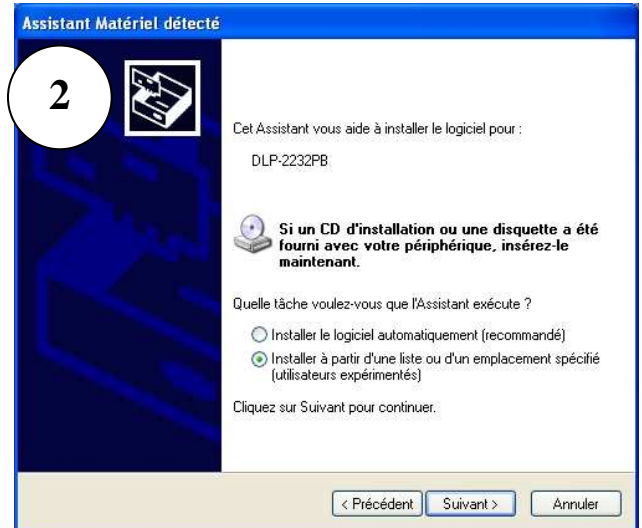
Assistant Matériel détecté

2

Cet Assistant vous aide à installer le logiciel pour :

DLP-2232PB

Si un CD d'installation ou une disquette a été fourni avec votre périphérique, insérez-le maintenant.

Quelle tâche voulez-vous que l'Assistant exécute ?

Installer le logiciel automatiquement (recommandé)

Installer à partir d'une liste ou d'un emplacement spécifié (utilisateurs expérimentés)

Cliquez sur Suivant pour continuer.

< Précédent | Suivant > | Annuler